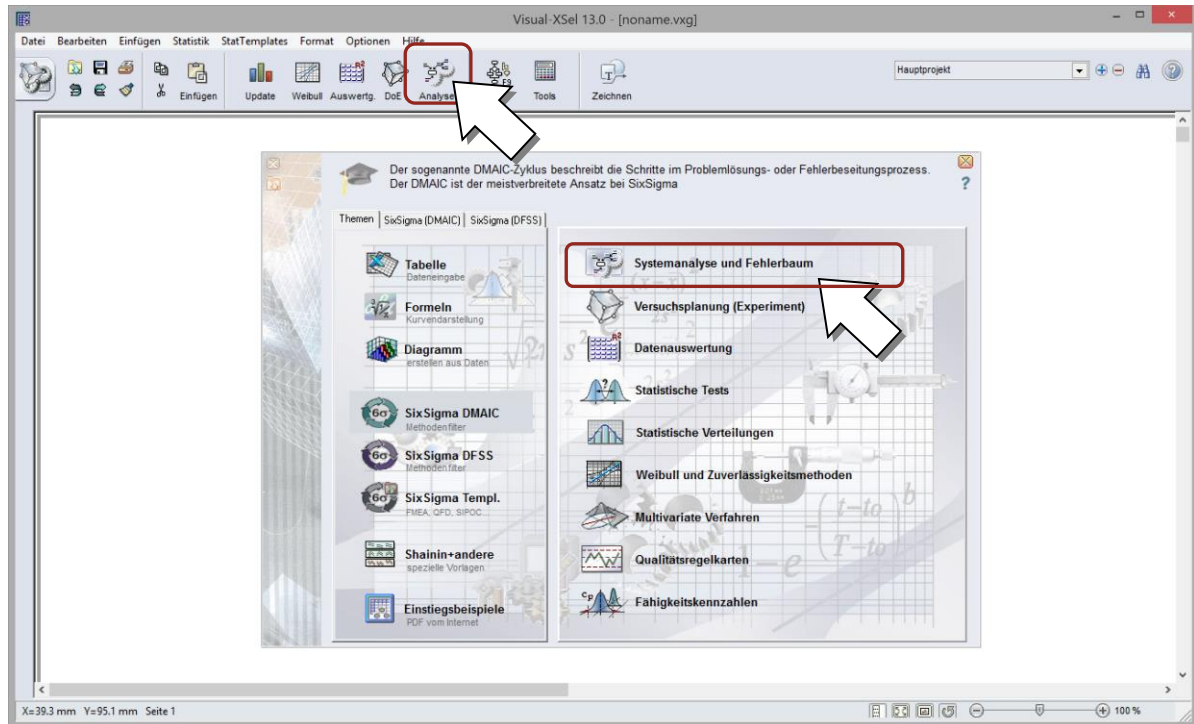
Visual-XSel 13.0 - [noname.vxg]

Datei Bearbeiten Einfügen Statistik StatTemplates Format Optionen Hilfe

Einfügen Update Weibull Auswertg. DoE Analyse Tools Zeichnen

Hauptprojekt

Der sogenannte DMAIC-Zyklus beschreibt die Schritte im Problemlösungs- oder Fehlerbeseitungsprozess. Der DMAIC ist der meistverbreitete Ansatz bei SixSigma

Themen | SixSigma (DMAIC) | SixSigma (DFSS)

Tabelle
Dateneingabe

Formeln
Kurvendarstellung

Diagramm
erstellen aus Daten

SixSigma DMAIC
Methodenfilter

SixSigma DFSS
Methodenfilter

SixSigma Templ.
FMEA, QFD, SIPOC...

Shainin+andere
spezielle Vorlagen

Einstiegsbeispiele
PDF vom Internet

Systemanalyse und Fehlerbaum

Versuchsplanung (Experiment)

Datenauswertung

Statistische Tests

Statistische Verteilungen

Weibull und Zuverlässigkeitsmethoden

Multivariate Verfahren

Qualitätsregelkarten

Fähigkeitskennzahlen

X=39.3 mm Y=95.1 mm Seite 1

100 %